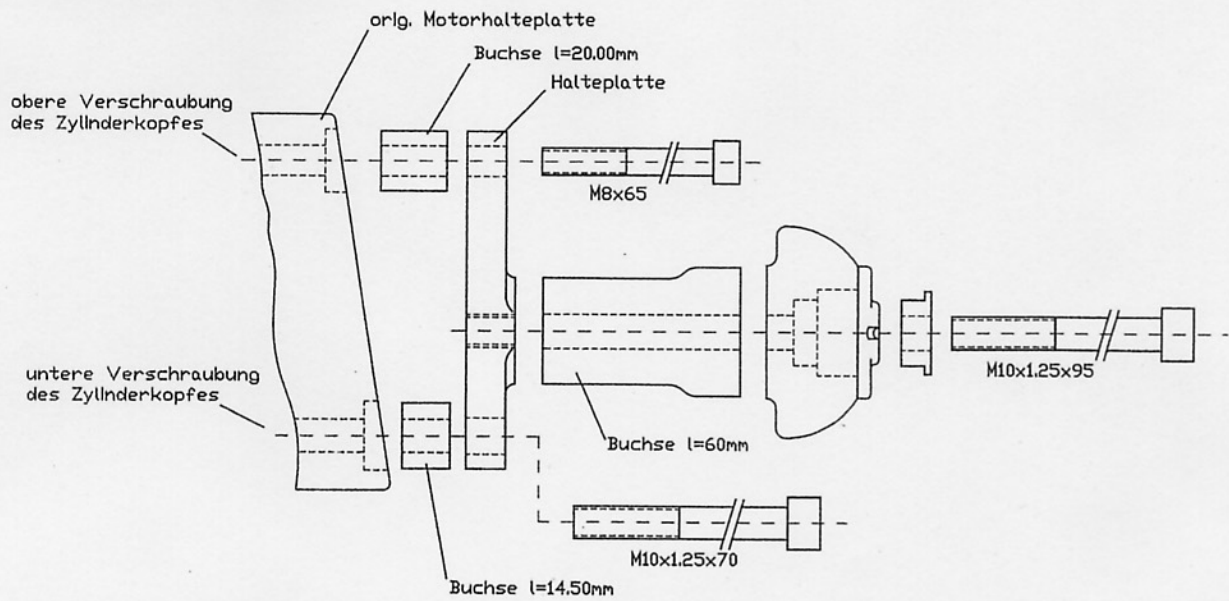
orig. Motorhalteplatte

Buchse l=20,00mm

Halteplatte

obere Verschraubung des Zylinderkopfes

M8x65

untere Verschraubung des Zylinderkopfes

M10x1,25x95

Buchse l=60mm

M10x1,25x70

Buchse l=14,50mm